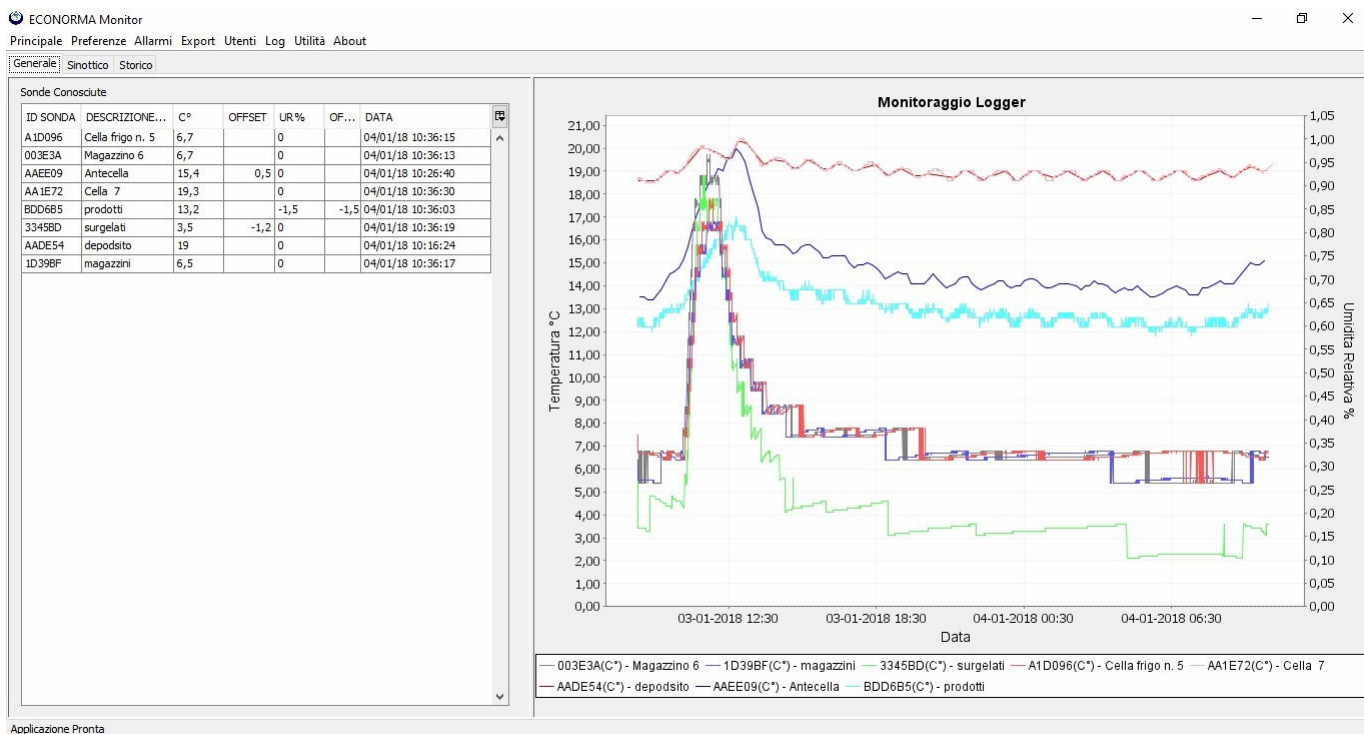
ECONORMA Monitor

Principale Preferenze Allarmi Export Utenti Log Utilità About

Generale Sinottico Storico

Sonde Conosciute

| ID SONDA | DESCRIZIONE... | C° | OFFSET | UR% | OF... | DATA |
|---|---|---|---|---|---|---|
| A1D096 | Cella frigo n. 5 | 6,7 | | 0 | | 04/01/18 10:36:15 |
| 003E3A | Magazzino 6 | 6,7 | | 0 | | 04/01/18 10:36:13 |
| AAEE09 | Antecella | 15,4 | 0,5 | 0 | | 04/01/18 10:26:40 |
| AA1E72 | Cella 7 | 19,3 | | 0 | | 04/01/18 10:36:30 |
| BDD6B5 | prodotti | 13,2 | | -1,5 | -1,5 | 04/01/18 10:36:03 |
| 3345BD | surgelati | 3,5 | -1,2 | 0 | | 04/01/18 10:36:19 |
| AADE54 | depodsito | 19 | | 0 | | 04/01/18 10:16:24 |
| 1D39BF | magazzini | 6,5 | | 0 | | 04/01/18 10:36:17 |

Monitoraggio Logger

Temperatura °C

21,00 20,00 19,00 18,00 17,00 16,00 15,00 14,00 13,00 12,00 11,00 10,00 9,00 8,00 7,00 6,00 5,00 4,00 3,00 2,00 1,00 0,00

Umidita Relativa %

1,05 1,00 0,95 0,90 0,85 0,80 0,75 0,70 0,65 0,60 0,55 0,50 0,45 0,40 0,35 0,30 0,25 0,20 0,15 0,10 0,05 0,00

03-01-2018 12:30 03-01-2018 18:30 04-01-2018 00:30 04-01-2018 06:30

Data

003E3A(C°) - Magazzino 6 — 1D39BF(C°) - magazzini — 3345BD(C°) - surgelati — A1D096(C°) - Cella frigo n. 5 — AA1E72(C°) - Cella 7 — AADE54(C°) - depodsito — AAEE09(C°) - Antecella — BDD6B5(C°) - prodotti

Applicazione Pronta